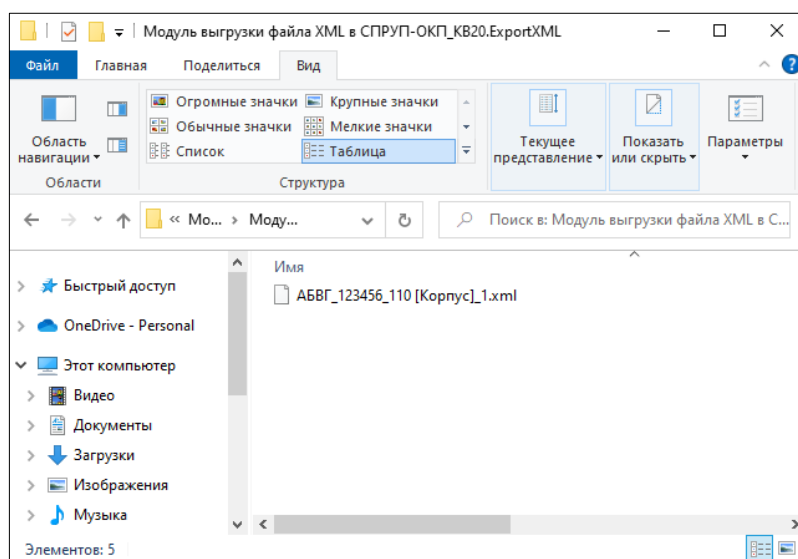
Модуль выгрузки файла XML в СПРУП-ОКП_КВ20.ExportXML

Файл Главная Поделиться Вид

Область навигации

Огромные значки Крупные значки
Обычные значки Мелкие значки
Список Таблица

Текущее представление

Показать или скрыть

Параметры

Области Структура

« Мо... › Моду...

Поиск в: Модуль выгрузки файла XML в С...

Быстрый доступ
OneDrive - Personal
Этот компьютер
Видео
Документы
Загрузки
Изображения
Музыка

Имя
АБВГ_123456_110 [Корпус]_1.xml

Элементов: 5